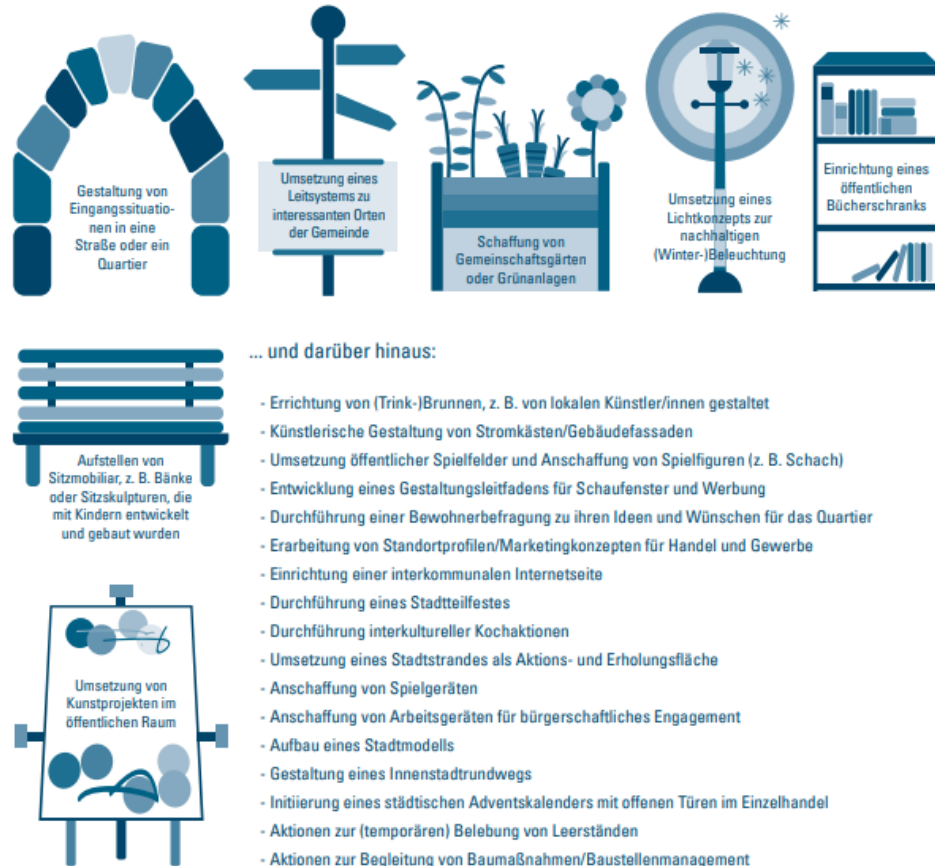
Gestaltung von Eingangssituationen in eine Straße oder ein Quartier

Umsetzung eines Leitsystems zu interessanten Orten der Gemeinde

Schaffung von Gemeinschaftsgärten oder Grünanlagen

Umsetzung eines Lichtkonzepts zur nachhaltigen (Winter-)Beleuchtung

Einrichtung eines öffentlichen Bücherschranks

Aufstellen von Sitzmobiliar, z. B. Bänke oder Sitzskulpturen, die mit Kindern entwickelt und gebaut wurden

Umsetzung von Kunstprojekten im öffentlichen Raum

... und darüber hinaus:

- Errichtung von (Trink-)Brunnen, z. B. von lokalen Künstler/innen gestaltet
- Künstlerische Gestaltung von Stromkästen/Gebäudefassaden
- Umsetzung öffentlicher Spielfelder und Anschaffung von Spielfiguren (z. B. Schach)
- Entwicklung eines Gestaltungsleitfadens für Schaufenster und Werbung
- Durchführung einer Bewohnerbefragung zu ihren Ideen und Wünschen für das Quartier
- Erarbeitung von Standortprofilen/Marketingkonzepten für Handel und Gewerbe
- Einrichtung einer interkommunalen Internetseite
- Durchführung eines Stadtteilfestes
- Durchführung interkultureller Kochaktionen
- Umsetzung eines Stadtstrandes als Aktions- und Erholungsfläche
- Anschaffung von Spielgeräten
- Anschaffung von Arbeitsgeräten für bürgerschaftliches Engagement
- Aufbau eines Stadtmodells
- Gestaltung eines Innenstadtrundwegs
- Initiierung eines städtischen Adventskalenders mit offenen Türen im Einzelhandel
- Aktionen zur (temporären) Belebung von Leerständen
- Aktionen zur Begleitung von Baumaßnahmen/Baustellenmanagement